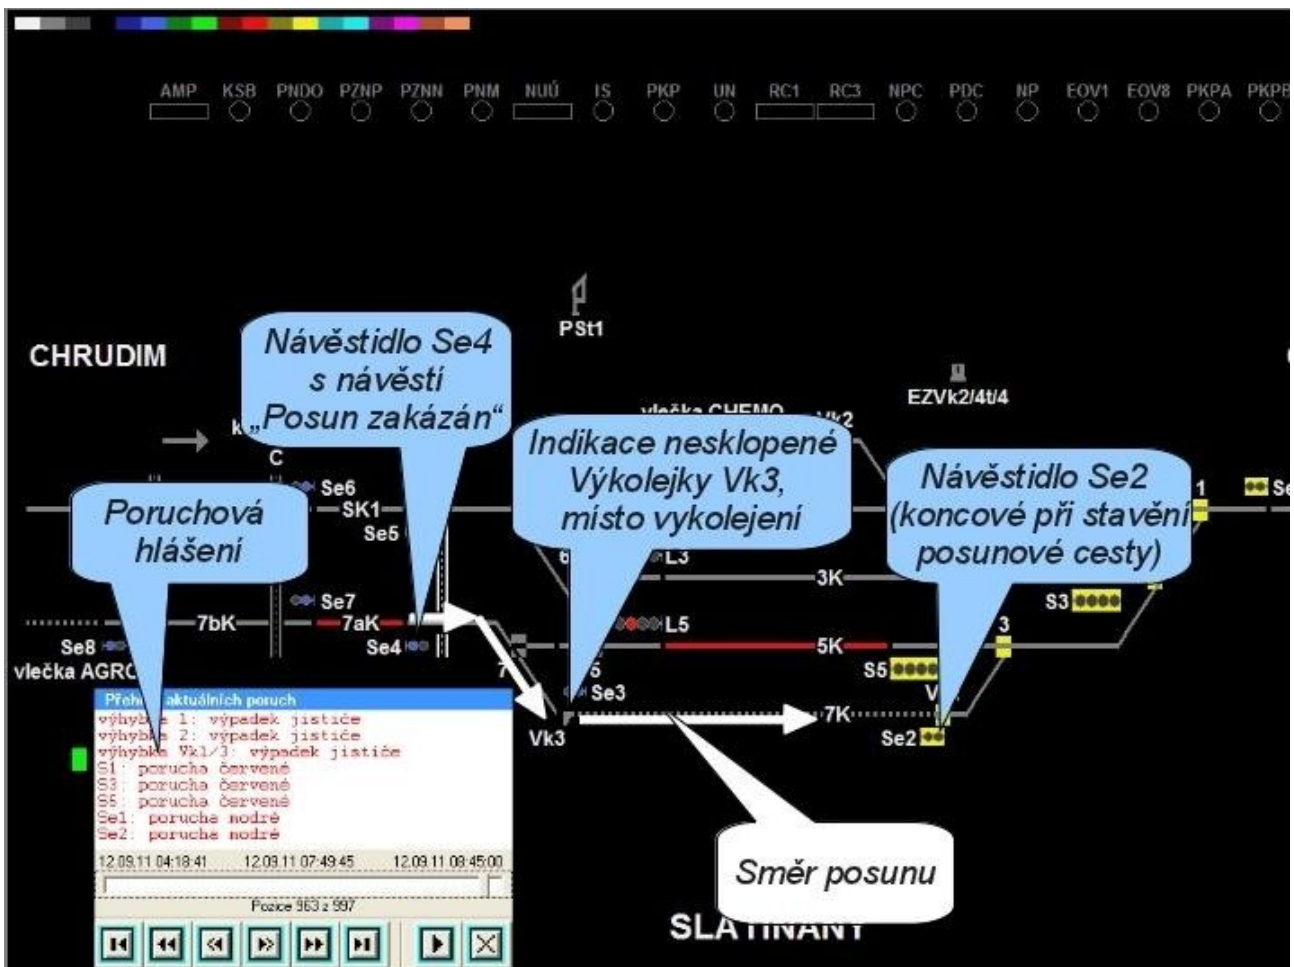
AMP KSB PNDO PZNP PZNN PNM NUÚ IS PKP UN RC1 RC3 NPC PDC NP EOV1 EOV8 PKPA PKPB

PSt1

CHRUDIM

Návěstidlo Se4 s návěstí „Posun zakázán"

EZVk2/4t/4

vlečka CHEMO

Vk2

Indikace nesklopené Výkolejky Vk3, místo vykolejení

Návěstidlo Se2 (koncové při stavění posunové cesty)

C

Se6

SK1

Se5

Poruchová hlášení

1

Se

L3

3K

S3

Se7

7bK

7aK

L5

5K

3

Se8

Se4

S5

vlečka AGRO

Se3

V

Vk3

7K

Se2

Přehled aktuálních poruch
výhybka 1: výpadek jističe
výhybka 2: výpadek jističe
výhybka Vk1/3: výpadek jističe
S1: porucha červené
S3: porucha červené
S5: porucha červené
Se1: porucha modré
Se2: porucha modré

12.09.11 04:18:41 12.09.11 07:49:45 12.09.11 08:45:00

Pozice 963 z 997

Směr posunu

SLATIŇANY